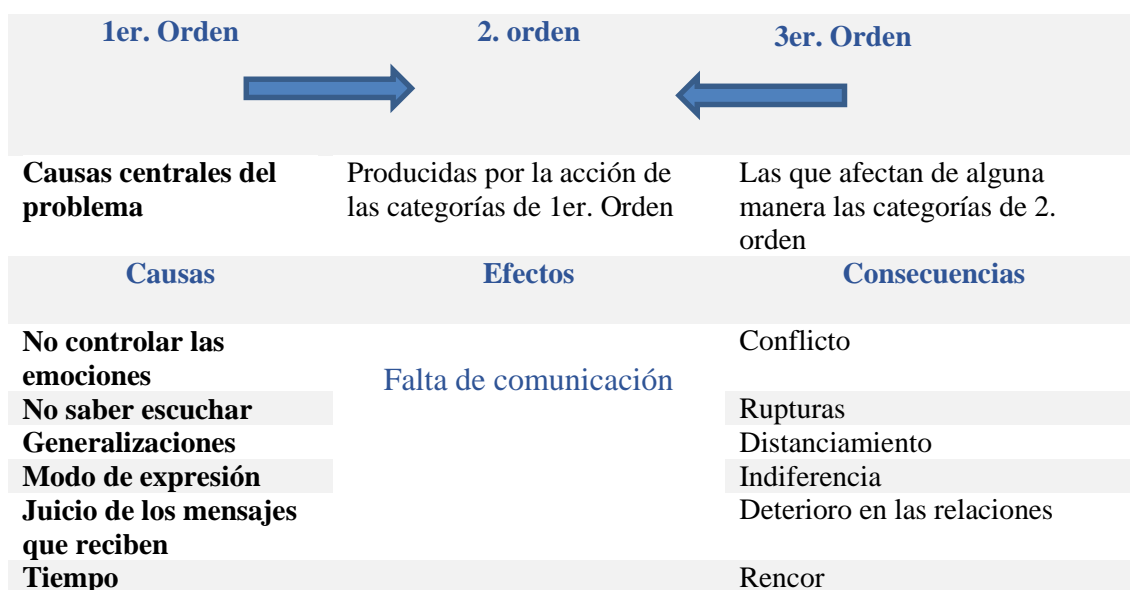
| 1er. Orden | 2. orden | 3er. Orden |
|---|---|---|
| Causas centrales del problema | Producidas por la acción de las categorías de 1er. Orden | Las que afectan de alguna manera las categorías de 2. orden |
| Causas | Efectos | Consecuencias |
| No controlar las emociones | Falta de comunicación | Conflicto |
| No saber escuchar | | Rupturas |
| Generalizaciones | | Distanciamiento |
| Modo de expresión | | Indiferencia |
| Juicio de los mensajes que reciben | | Deterioro en las relaciones |
| Tiempo | | Rencor |